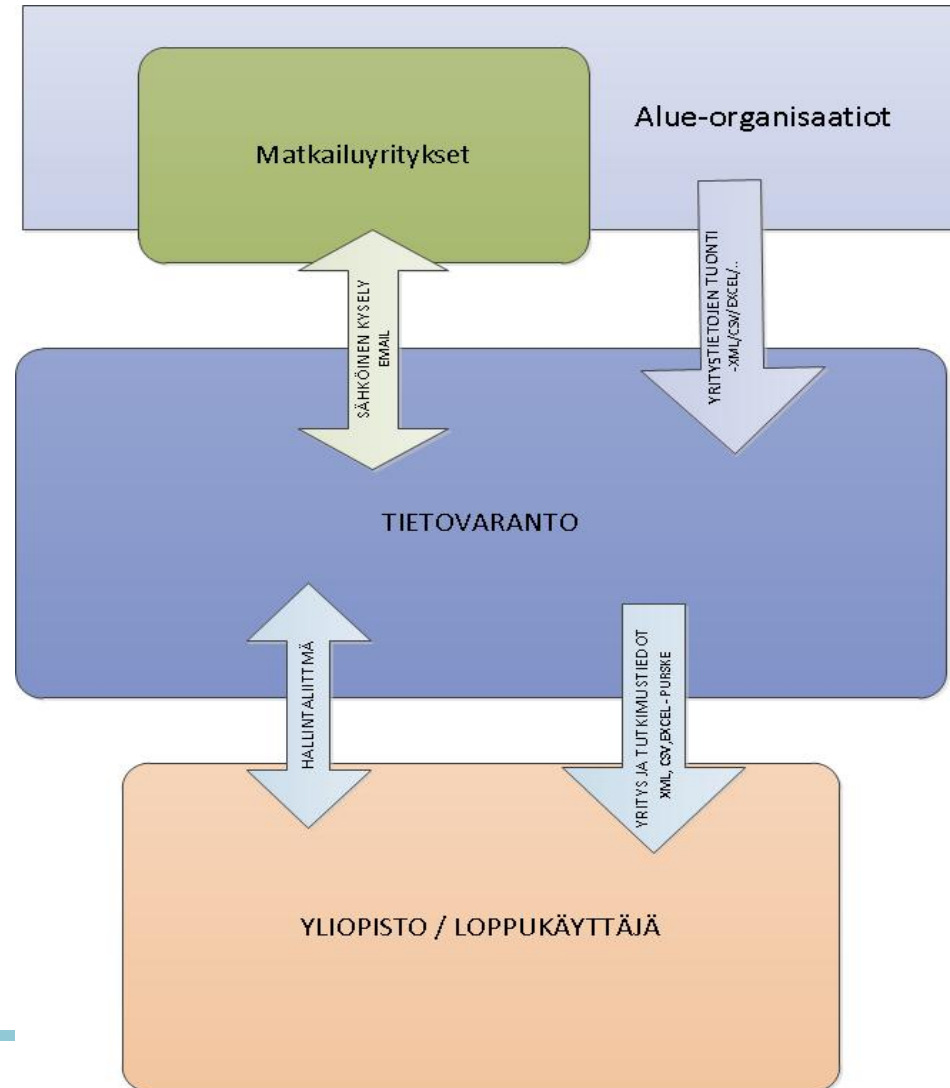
Alue-organisaatiot

Matkailuyritykset

SÄHKÖINEN KYSELY
EMAIL

YRITYSTIETOJEN TUONTI
-XML/CSV/EXCEL/..

TIETOVARANTO

HALLINTALIITTMÄ

YRITYS JA TUTKIMUSTIEDOT
XML, CSV, EXCEL- PURSKE

YLIOPISTO / LOPPUKÄYTTÄJÄ